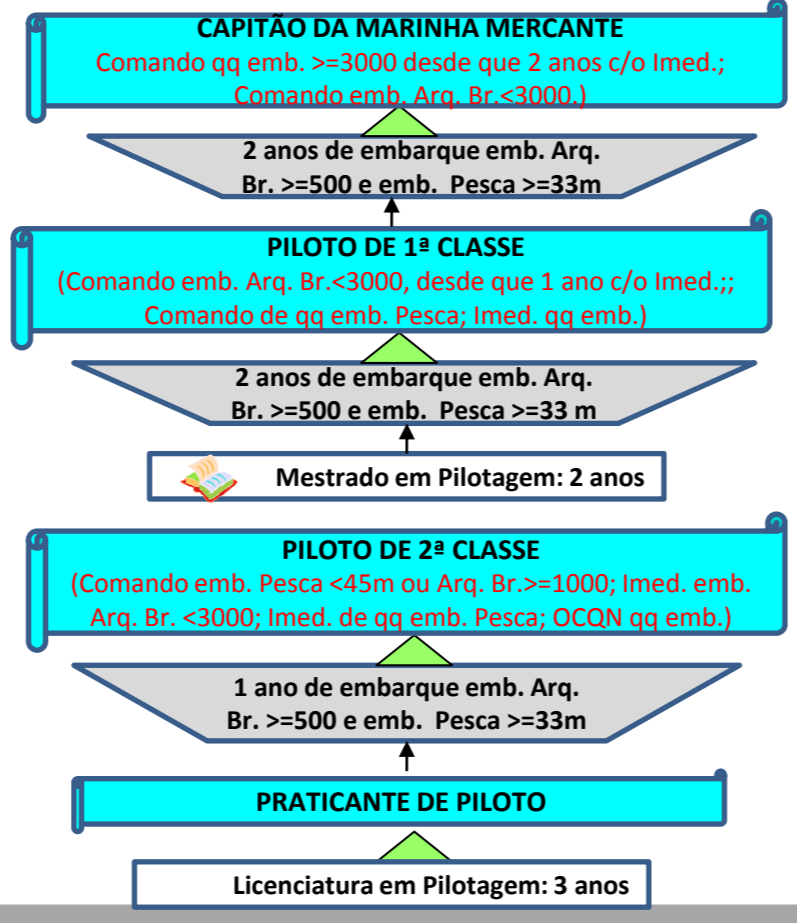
CAPITÃO DA MARINHA MERCANTE
Comando qq emb. >=3000 desde que 2 anos c/o Imed.;
Comando emb. Arq. Br.<3000.)

2 anos de embarque emb. Arq. Br. >=500 e emb. Pesca >=33m

PILOTO DE 1ª CLASSE
(Comando emb. Arq. Br.<3000, desde que 1 ano c/o Imed.;;
Comando de qq emb. Pesca; Imed. qq emb.)

2 anos de embarque emb. Arq. Br. >=500 e emb. Pesca >=33 m

Mestrado em Pilotagem: 2 anos

PILOTO DE 2ª CLASSE
(Comando emb. Pesca <45m ou Arq. Br.>=1000; Imed. emb. Arq. Br. <3000; Imed. de qq emb. Pesca; OCQN qq emb.)

1 ano de embarque emb. Arq. Br. >=500 e emb. Pesca >=33m

PRATICANTE DE PILOTO

Licenciatura em Pilotagem: 3 anos